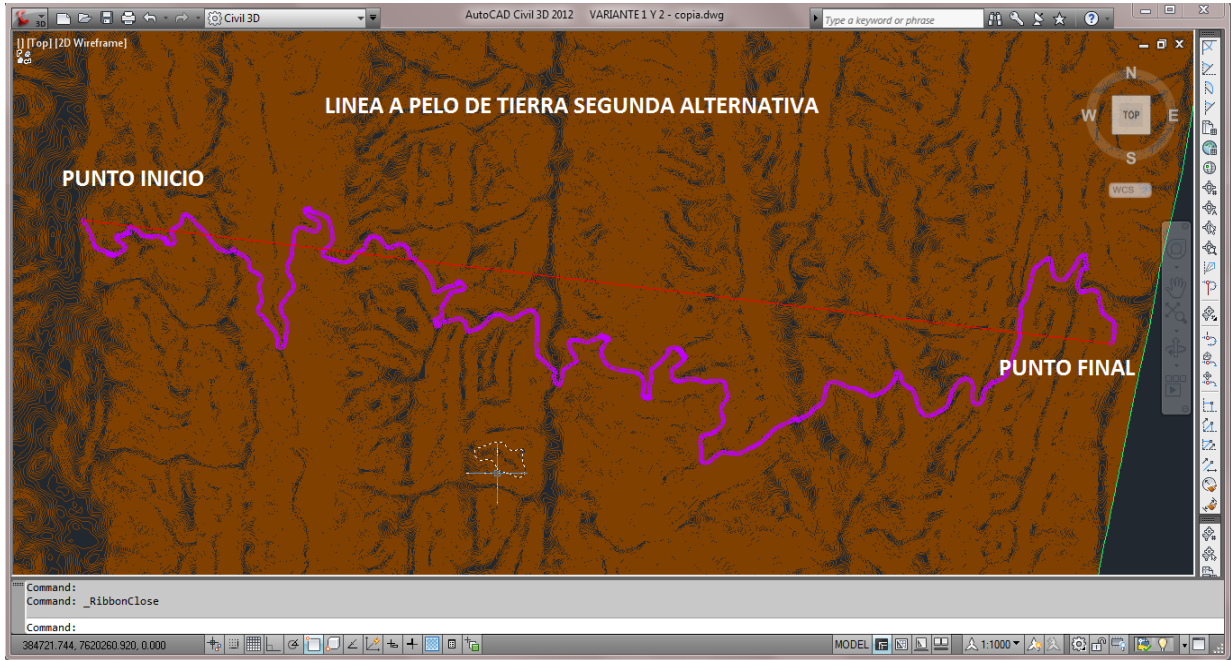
Civil 3D

AutoCAD Civil 3D 2012 VARIANTE 1 Y 2 - copia.dwg

Type a keyword or phrase

[-] [Top] [2D Wireframe]

LINEA A PELO DE TIERRA SEGUNDA ALTERNATIVA

PUNTO INICIO

PUNTO FINAL

N
W TOP E
S
WCS

Command:
Command: _RibbonClose

Command:

384721.744, 7620260.920, 0.000

MODEL

1:1000